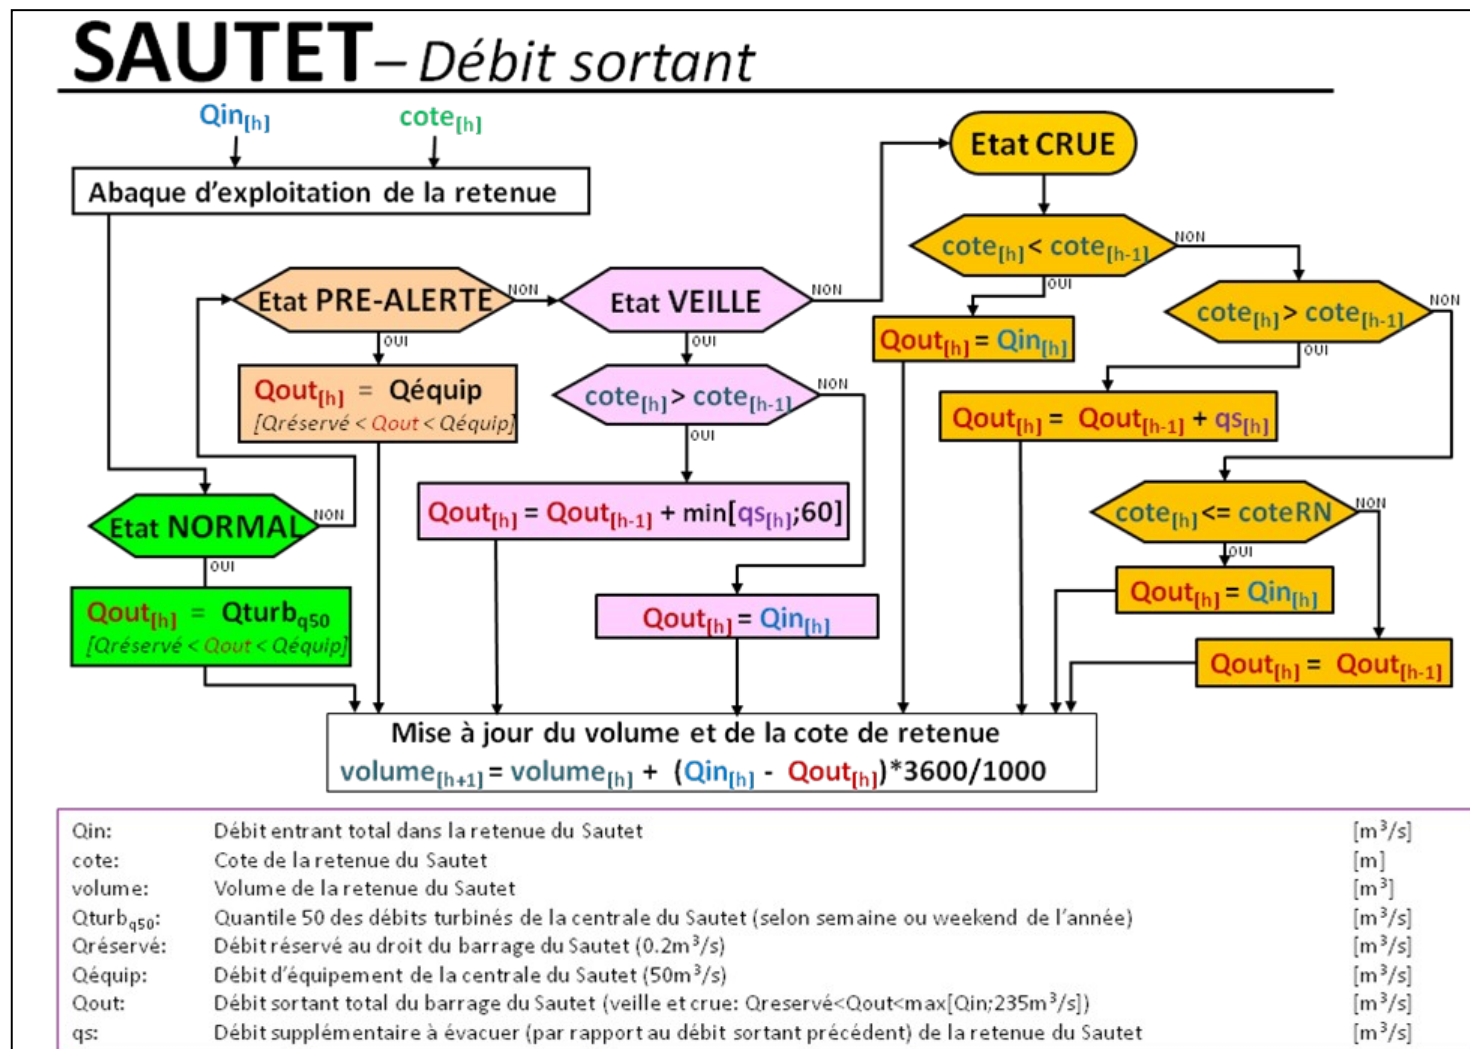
SAUTET – Débit sortant

$Qin_{[h]}$ $cote_{[h]}$

Abaque d'exploitation de la retenue

Etat CRUE

$cote_{[h]} < cote_{[h-1]}$ NON

OUI

$Qout_{[h]} = Qin_{[h]}$

$cote_{[h]} > cote_{[h-1]}$ NON

OUI

$Qout_{[h]} = Qout_{[h-1]} + qs_{[h]}$

$cote_{[h]} <= coteRN$ NON

OUI

$Qout_{[h]} = Qin_{[h]}$

$Qout_{[h]} = Qout_{[h-1]}$

Etat PRE-ALERTE NON

OUI

$Qout_{[h]}$ = Qéquip

[Qréservé < Qout < Qéquip]

Etat VEILLE NON

OUI

$cote_{[h]} > cote_{[h-1]}$ NON

OUI

$Qout_{[h]} = Qout_{[h-1]} + \min[qs_{[h]};60]$

$Qout_{[h]} = Qin_{[h]}$

Etat NORMAL NON

OUI

$Qout_{[h]}$ = $Qturb_{q50}$

[Qréservé < Qout < Qéquip]

Mise à jour du volume et de la cote de retenue

$volume_{[h+1]} = volume_{[h]} + (Qin_{[h]} - Qout_{[h]})*3600/1000$

| | | |
|---|---|---|
| Qin: | Débit entrant total dans la retenue du Sautet | $[m^3/s]$ |
| cote: | Cote de la retenue du Sautet | [m] |
| volume: | Volume de la retenue du Sautet | $[m^3]$ |
| $Qturb_{q50}$: | Quantile 50 des débits turbinés de la centrale du Sautet (selon semaine ou weekend de l'année) | $[m^3/s]$ |
| Qréservé: | Débit réservé au droit du barrage du Sautet ($0.2m^3/s$) | $[m^3/s]$ |
| Qéquip: | Débit d'équipement de la centrale du Sautet ($50m^3/s$) | $[m^3/s]$ |
| Qout: | Débit sortant total du barrage du Sautet (veille et crue: Qreservé<Qout<max[Qin;235$m^3/s$]) | $[m^3/s]$ |
| qs: | Débit supplémentaire à évacuer (par rapport au débit sortant précédent) de la retenue du Sautet | $[m^3/s]$ |